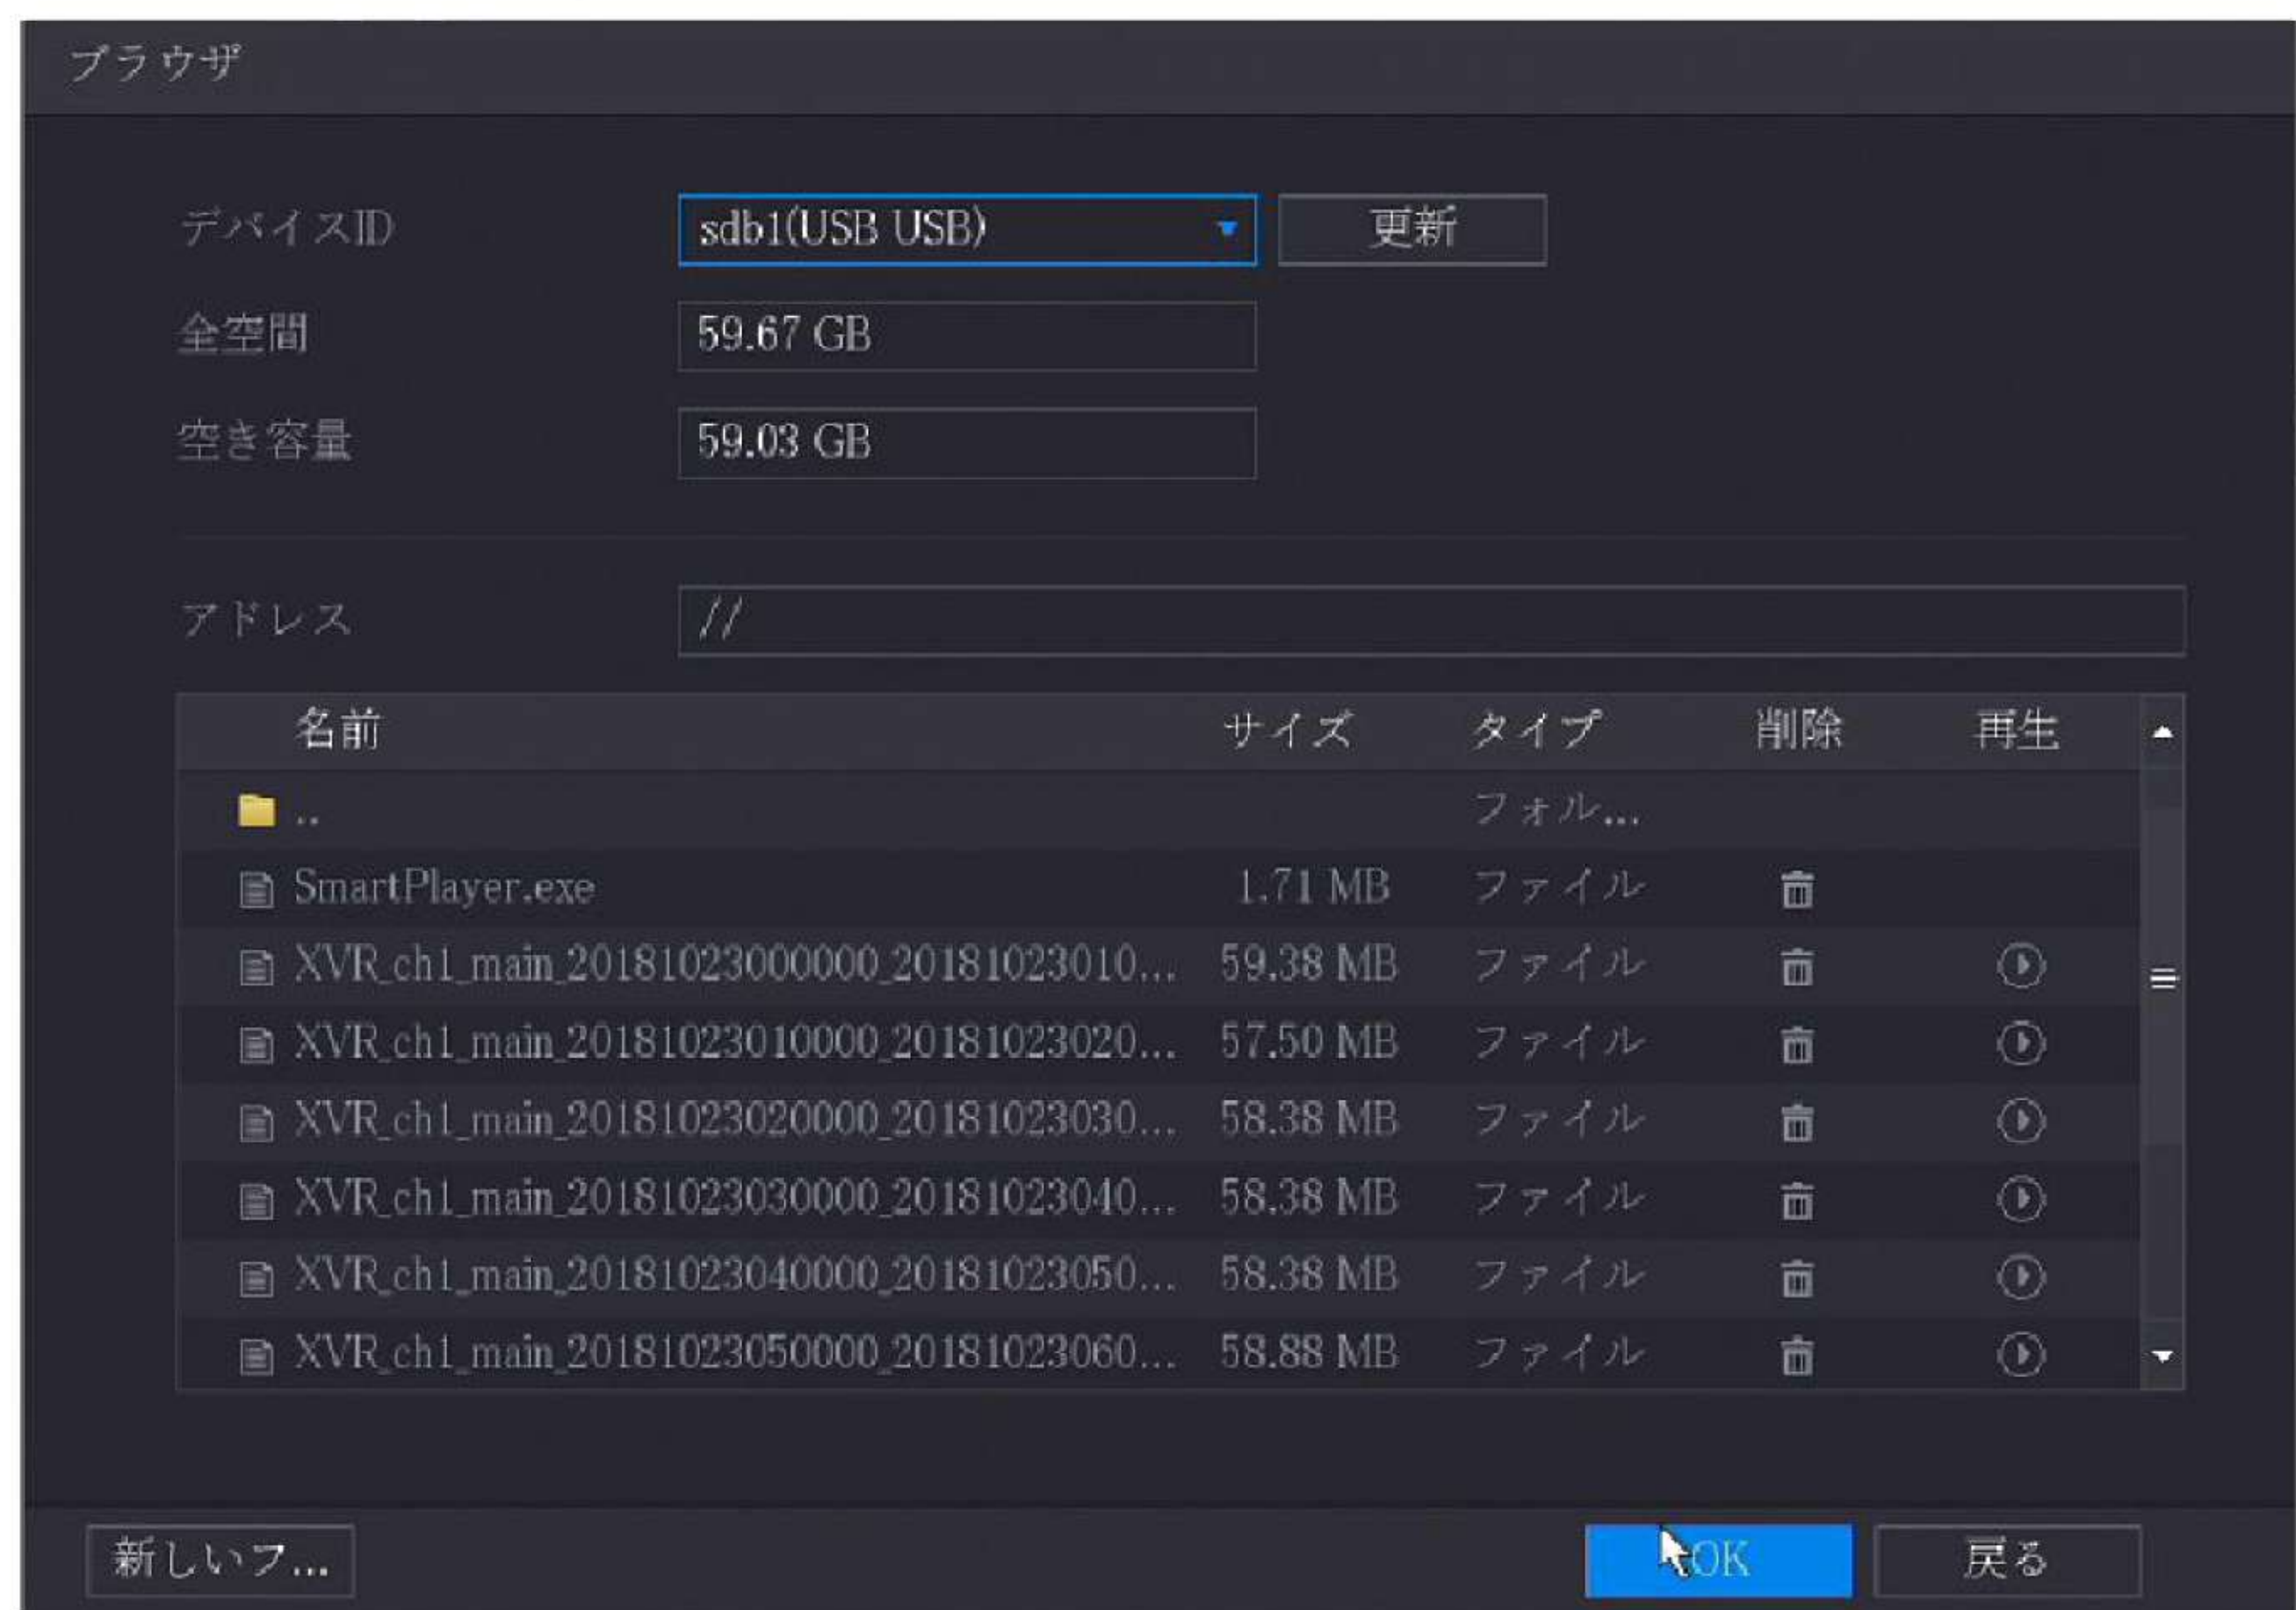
ブラウザ

デバイスID
sdb1(USB USB)
更新

全空間
59.67 GB

空き容量
59.03 GB

アドレス
//

| 名前 | サイズ | タイプ | 削除 | 再生 |
|---|---|---|---|---|
| .. | | フォル... | | |
| SmartPlayer.exe | 1.71 MB | ファイル | | |
| XVR_ch1_main_20181023000000_20181023010... | 59.38 MB | ファイル | | |
| XVR_ch1_main_20181023010000_20181023020... | 57.50 MB | ファイル | | |
| XVR_ch1_main_20181023020000_20181023030... | 58.38 MB | ファイル | | |
| XVR_ch1_main_20181023030000_20181023040... | 58.38 MB | ファイル | | |
| XVR_ch1_main_20181023040000_20181023050... | 58.38 MB | ファイル | | |
| XVR_ch1_main_20181023050000_20181023060... | 58.88 MB | ファイル | | |

新しいフ...
OK
戻る